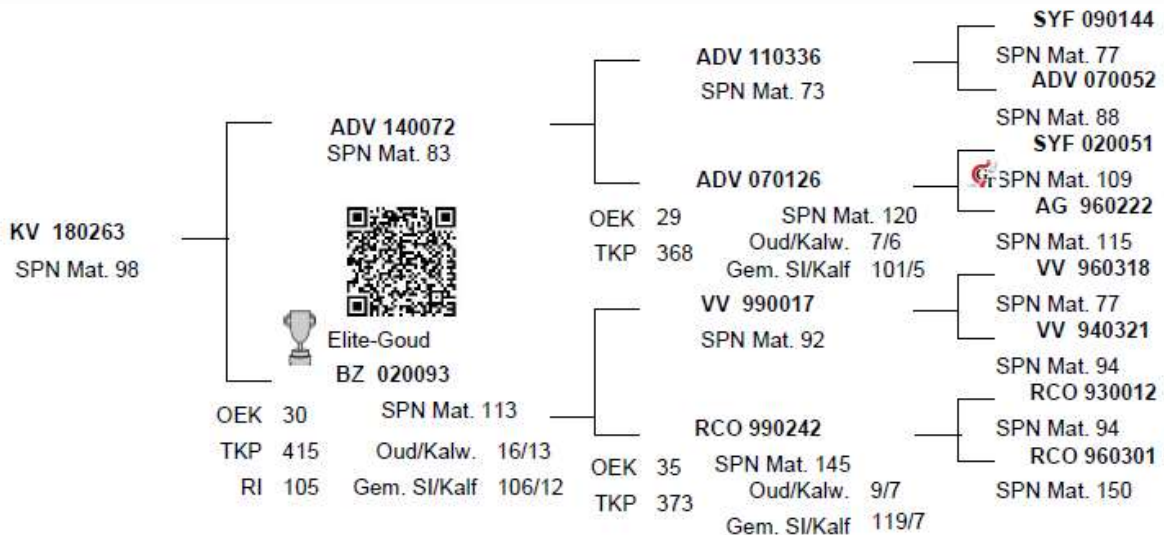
KV 180263
SPN Mat. 98

ADV 140072
SPN Mat. 83

Elite-Goud
BZ 020093
SPN Mat. 113
OEK 30
TKP 415
RI 105
Oud/Kalw. 16/13
Gem. Sl/Kalf 106/12

ADV 110336
SPN Mat. 73

ADV 070126
OEK 29
TKP 368
SPN Mat. 120
Oud/Kalw. 7/6
Gem. Sl/Kalf 101/5

VV 990017
SPN Mat. 92

RCO 990242
OEK 35
TKP 373
SPN Mat. 145
Oud/Kalw. 9/7
Gem. Sl/Kalf 119/7

SYF 090144
SPN Mat. 77
ADV 070052
SPN Mat. 88
SYF 020051
SPN Mat. 109
AG 960222
SPN Mat. 115
VV 960318
SPN Mat. 77
VV 940321
SPN Mat. 94
RCO 930012
SPN Mat. 94
RCO 960301
SPN Mat. 150